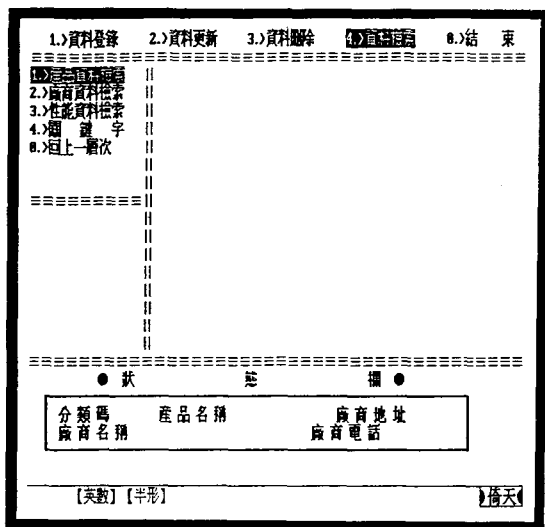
1.)資料登錄　2.)資料更新　3.)資料刪除　4.)資料檢索　6.)結　束

1.)產品資料檢索
2.)廠商資料檢索
3.)性能資料檢索
4.)關　鍵　字
6.)回上一層次

● 狀　　態　　欄 ●

分類碼　產品名稱　廠商地址
廠商名稱　廠商電話

【英數】【半形】　倚天